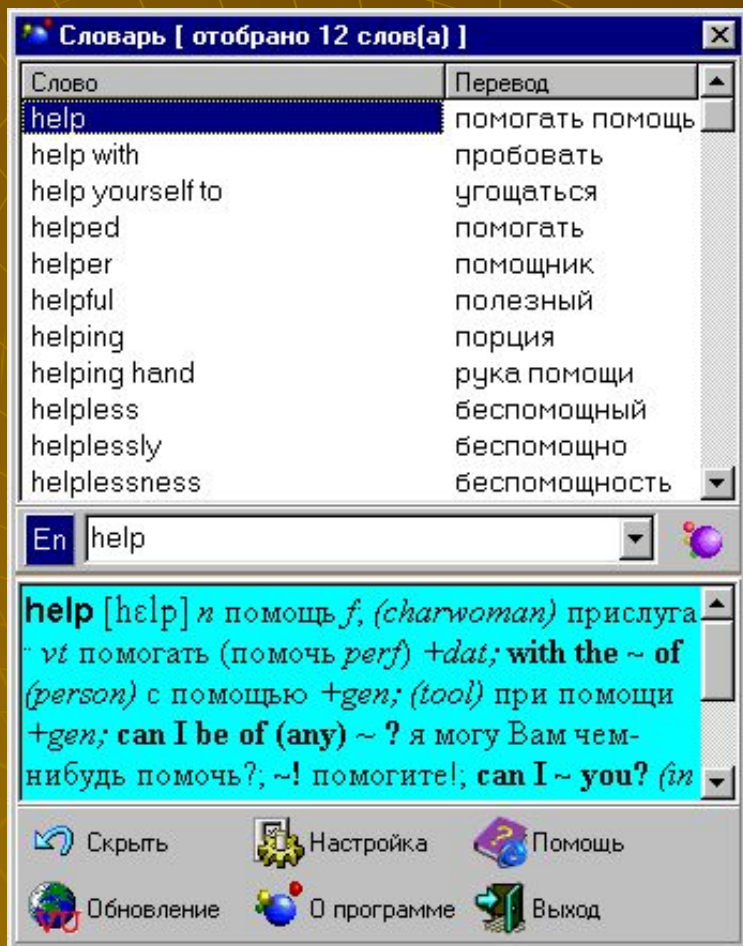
Словарь [ отобрано 12 слов(а) ]

| Слово | Перевод |
|---|---|
| help | помогать помощь |
| help with | пробовать |
| help yourself to | угощаться |
| helped | помогать |
| helper | помощник |
| helpful | полезный |
| helping | порция |
| helping hand | рука помощи |
| helpless | беспомощный |
| helplessly | беспомощно |
| helplessness | беспомощность |

En help

help [hɛlp] *n* помощь *f, (charwoman)* прислуга ¨ *vt* помогать (помочь *perf*) *+dat;* **with the ~ of** *(person)* с помощью *+gen; (tool)* при помощи *+gen;* **can I be of (any) ~ ?** я могу Вам чем-нибудь помочь?; **~!** помогите!; **can I ~ you?** *(in*

Скрыть Настройка Помощь
Обновление О программе Выход